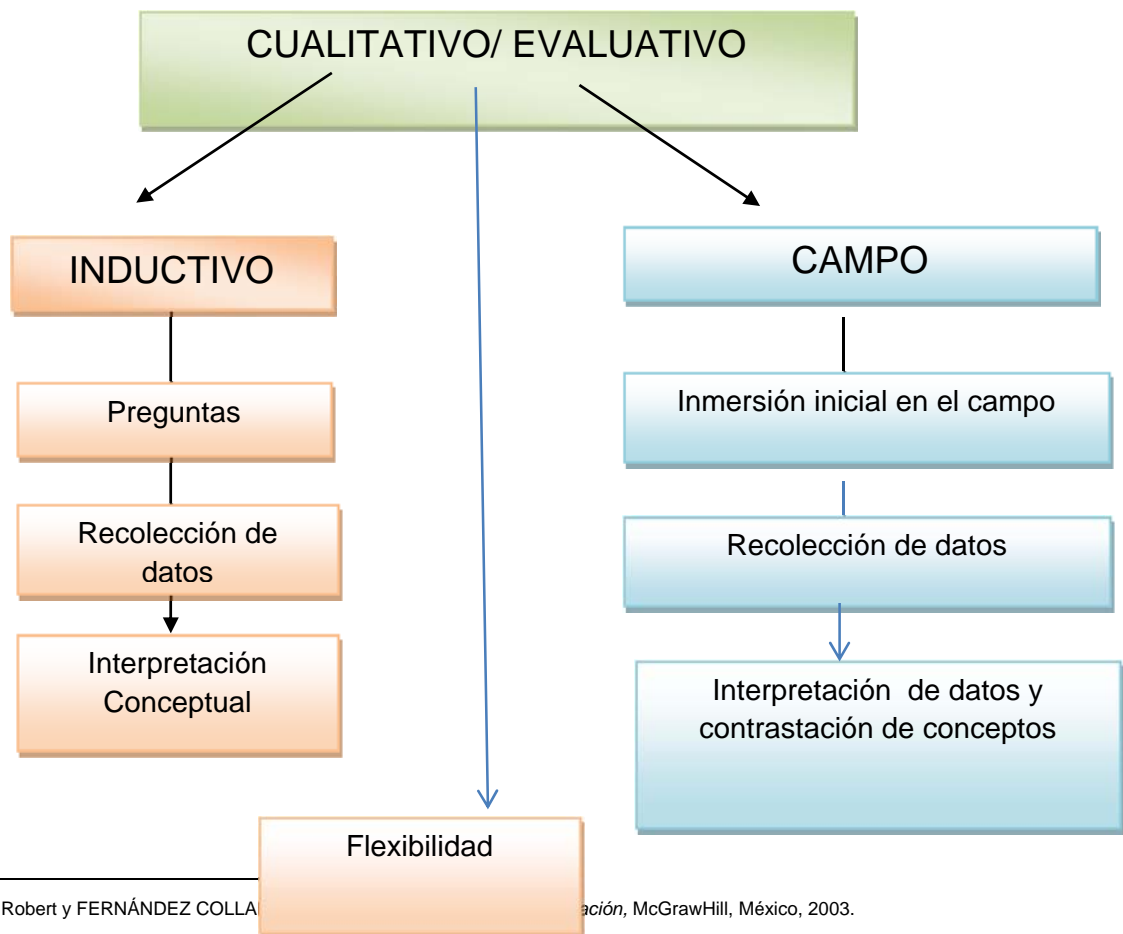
CUALITATIVO/ EVALUATIVO

INDUCTIVO

Preguntas

Recolección de datos

Interpretación Conceptual

Flexibilidad

CAMPO

Inmersión inicial en el campo

Recolección de datos

Interpretación de datos y contrastación de conceptos

Robert y FERNÁNDEZ COLLA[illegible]ación, McGrawHill, México, 2003.